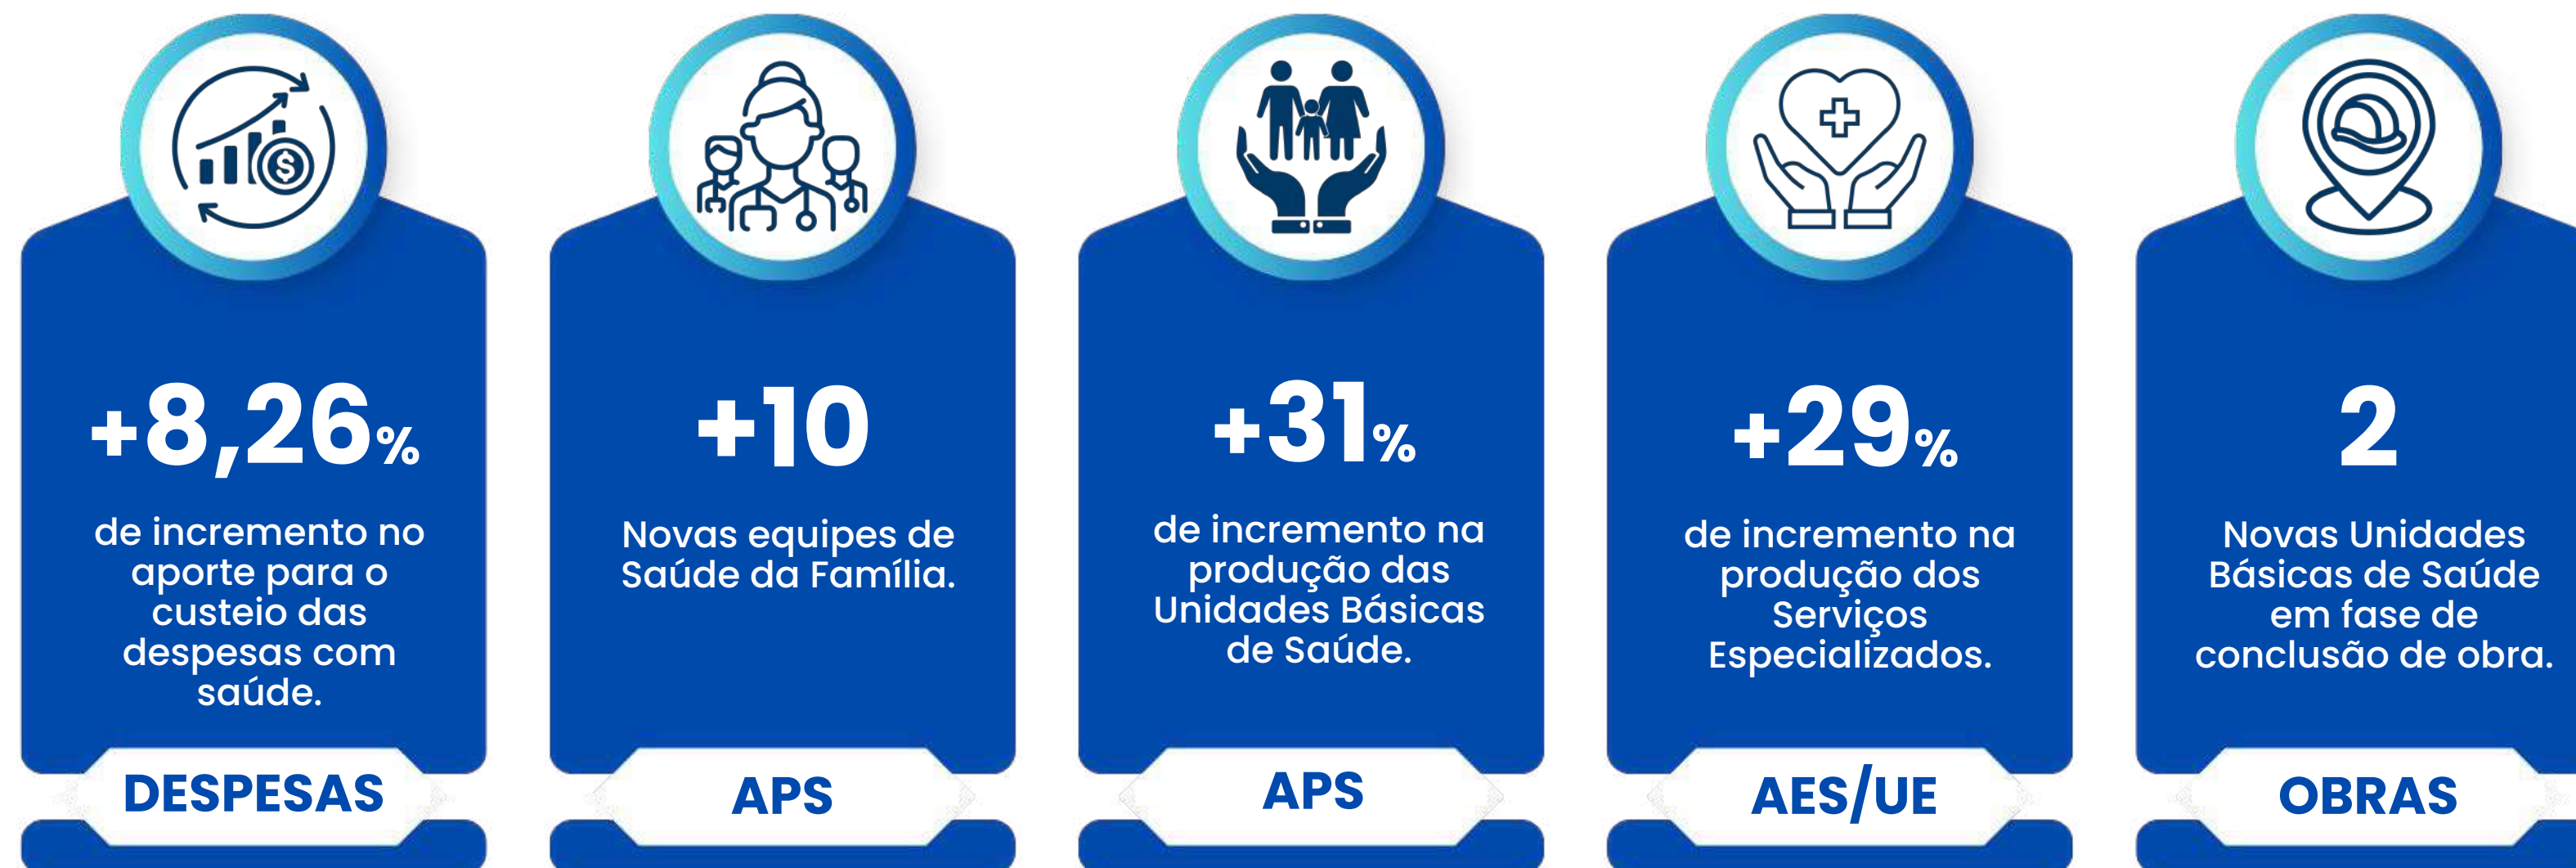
+8,26%

de incremento no aporte para o custeio das despesas com saúde.

DESPESAS

+10

Novas equipes de Saúde da Família.

APS

+31%

de incremento na produção das Unidades Básicas de Saúde.

APS

+29%

de incremento na produção dos Serviços Especializados.

AES/UE

2

Novas Unidades Básicas de Saúde em fase de conclusão de obra.

OBRAS